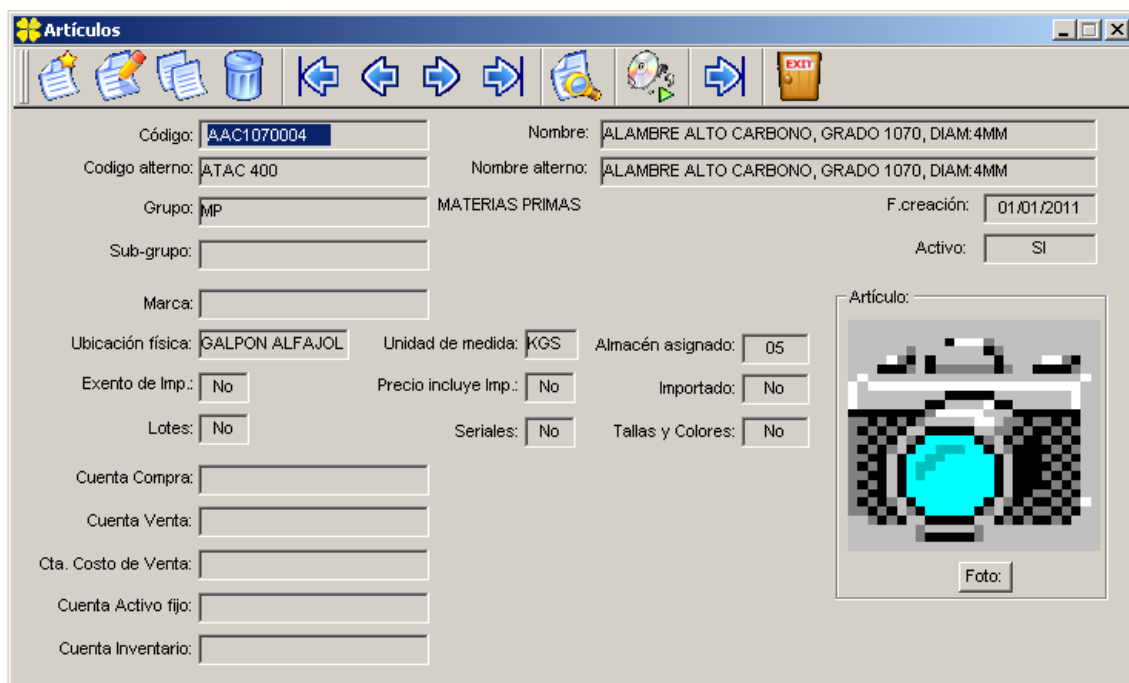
Artículos

EXIT

Código: AAC1070004
Nombre: ALAMBRE ALTO CARBONO, GRADO 1070, DIAM:4MM
Codigo alterno: ATAC 400
Nombre alterno: ALAMBRE ALTO CARBONO, GRADO 1070, DIAM:4MM
Grupo: MP
MATERIAS PRIMAS
F.creación: 01/01/2011
Sub-grupo:
Activo: SI
Marca:
Artículo:
Ubicación física: GALPON ALFAJOL
Unidad de medida: KGS
Almacén asignado: 05
Exento de Imp.: No
Precio incluye Imp.: No
Importado: No
Lotes: No
Seriales: No
Tallas y Colores: No
Cuenta Compra:
Cuenta Venta:
Cta. Costo de Venta:
Cuenta Activo fijo:
Cuenta Inventario:
Foto: